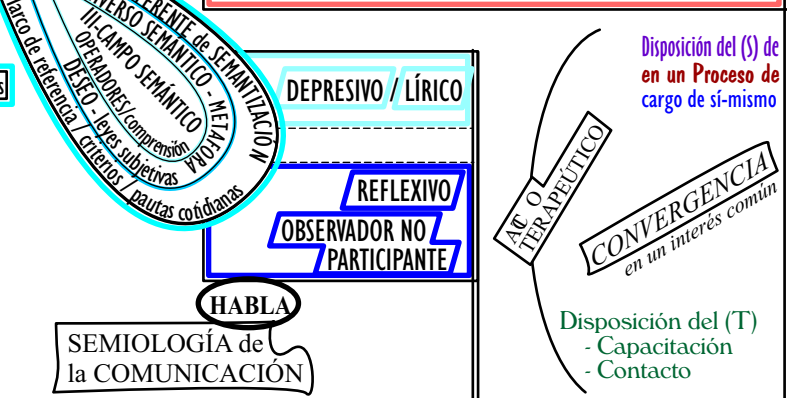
s

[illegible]ERENTE de SEMANTIZACIÓN
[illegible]VERSO SEMÁNTICO - METÁFORA
III. CAMPO SEMÁNTICO
OPERADORES/comprensión
DESEO - leyes subjetivas
marco de referencia / criterios / pautas cotidianas

DEPRESIVO / LÍRICO

REFLEXIVO

OBSERVADOR NO PARTICIPANTE

HABLA

SEMIOLOGÍA de la COMUNICACIÓN

ACTO TERAPEÚTICO

Disposición del (S) de en un Proceso de cargo de sí-mismo

CONVERGENCIA
en un interés común

Disposición del (T)
- Capacitación
- Contacto